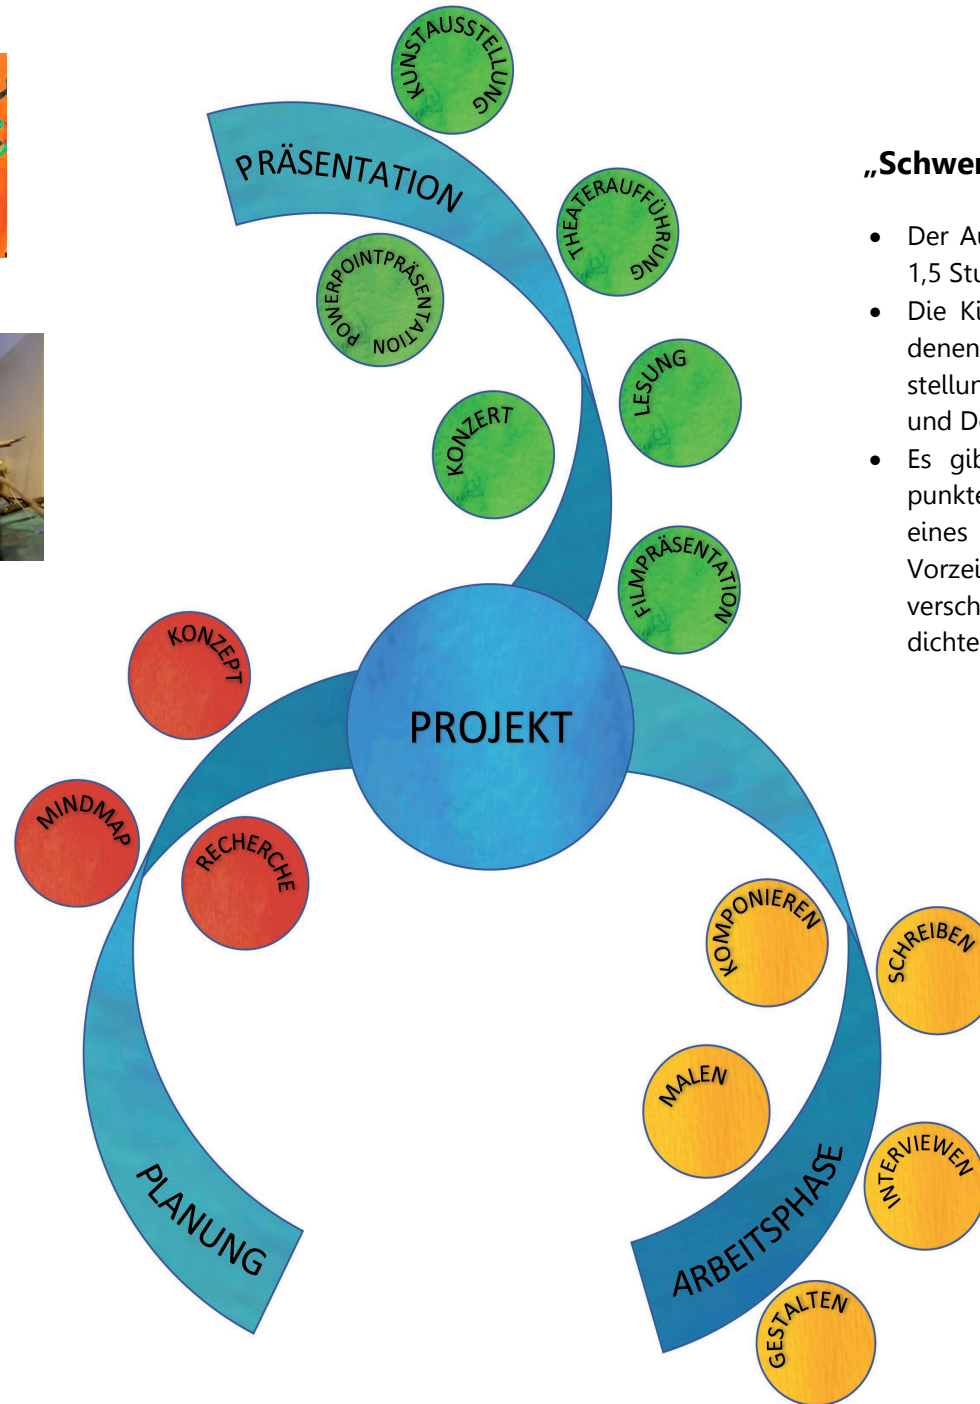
KUNSTAUSSTELLUNG

PRÄSENTATION

THEATERAUFFÜHRUNG

POWERPOINTPRÄSENTATION

LESUNG

KONZERT

FILMPRÄSENTATION

KONZEPT

PROJEKT

MINDMAP

RECHERCHE

KOMPONIEREN

SCHREIBEN

MALEN

INTERVIEWEN

PLANUNG

ARBEITSPHASE

GESTALTEN

„Schwer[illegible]

- Der A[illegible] 1,5 St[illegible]
- Die K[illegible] denen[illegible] stellu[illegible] und D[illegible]
- Es gi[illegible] punkt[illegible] eines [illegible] Vorze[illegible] versch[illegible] dicht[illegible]